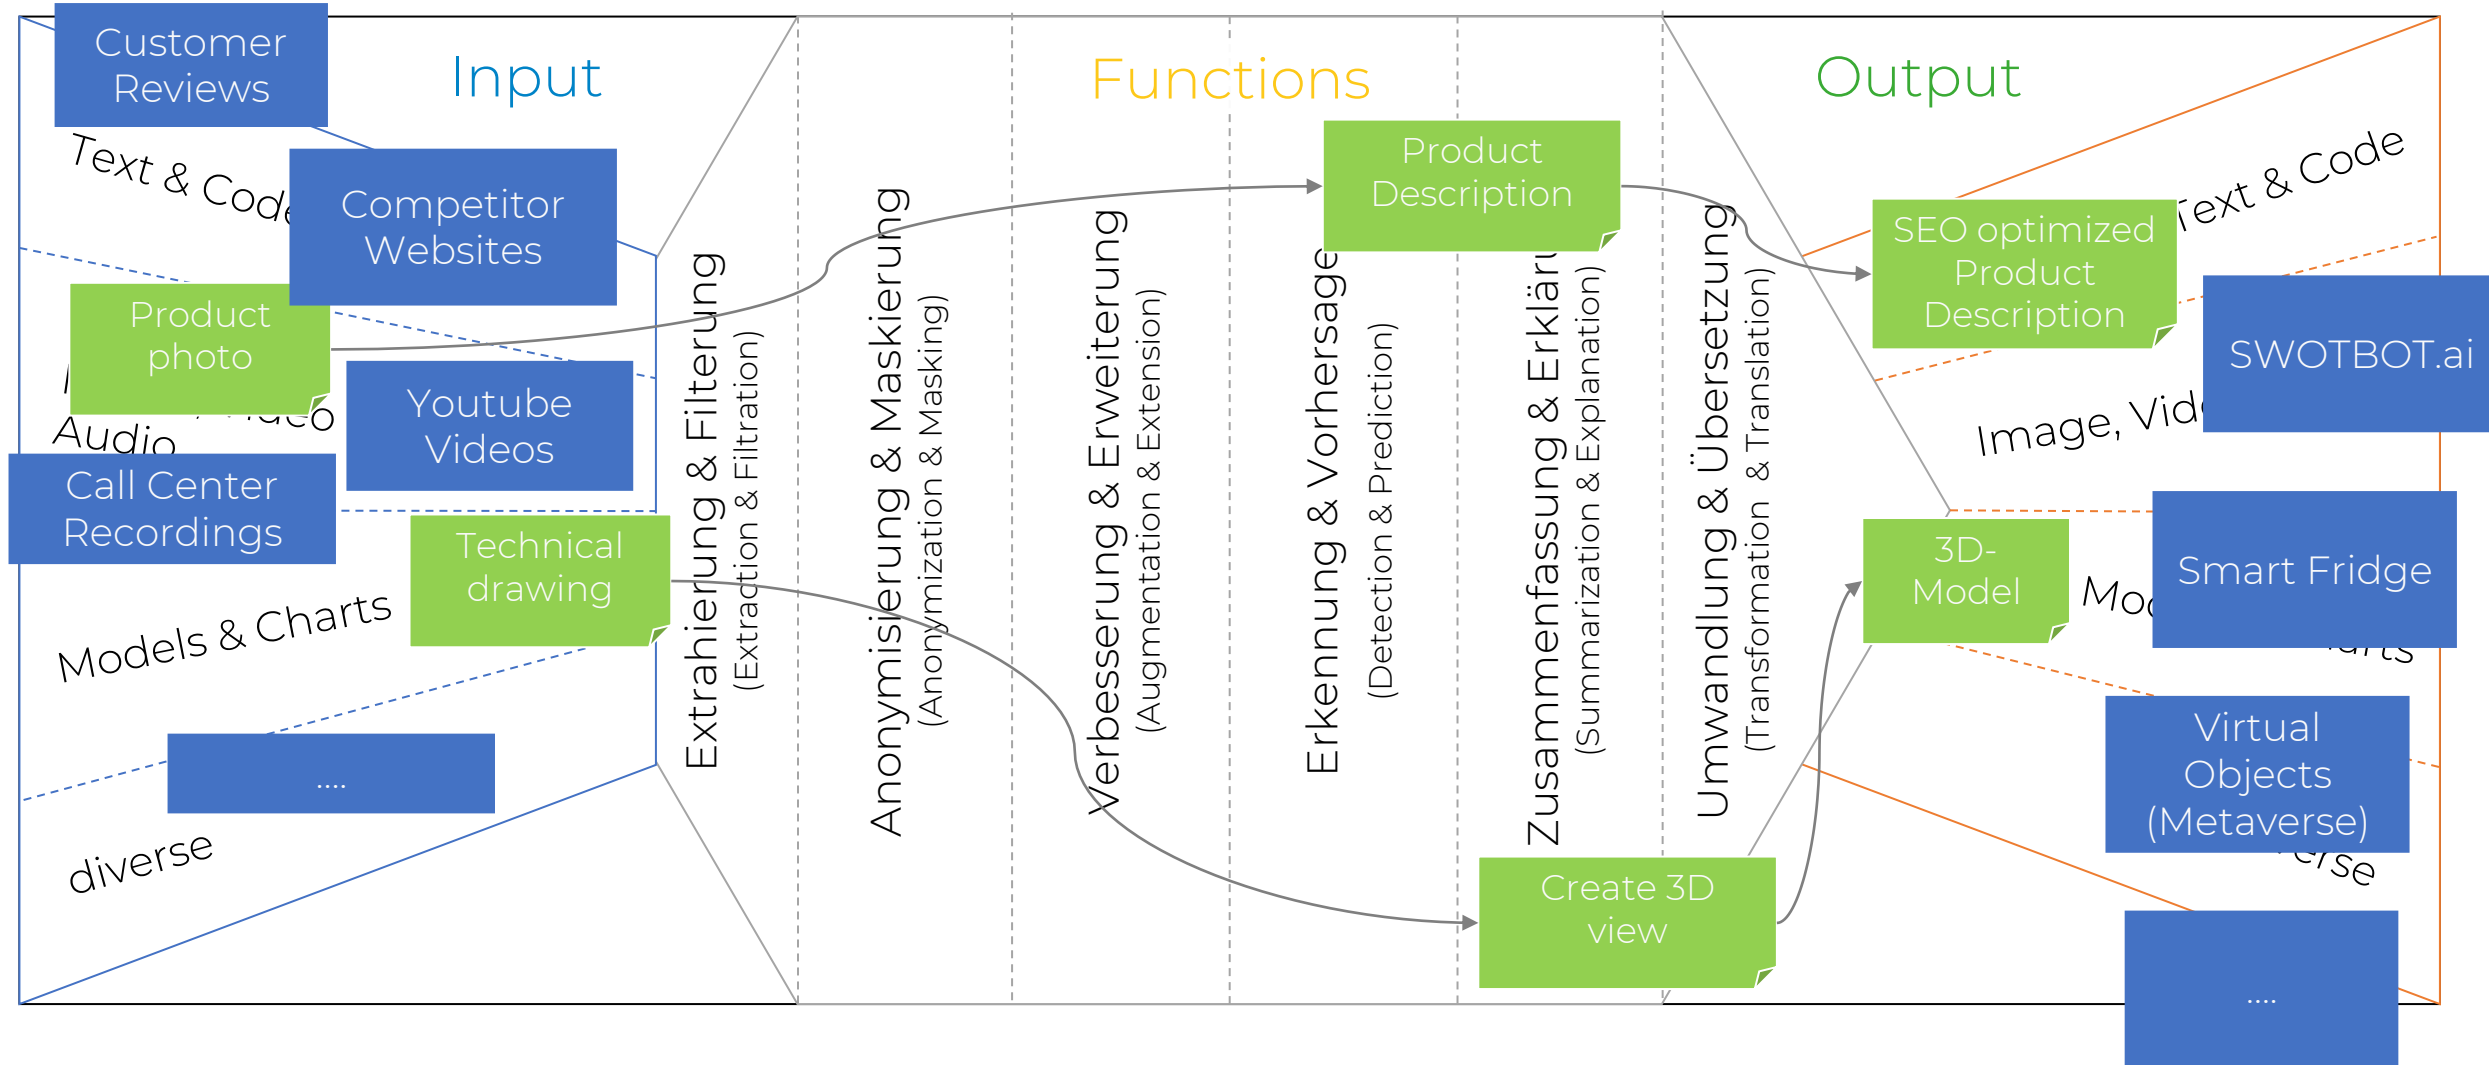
Customer Reviews

Input

Text & Code

Competitor Websites

Product photo

Youtube Videos

Audio

Call Center Recordings

Technical drawing

Models & Charts

....

diverse

Functions

Extrahierung & Filterung
(Extraction & Filtration)

Anonymisierung & Maskierung
(Anonymization & Masking)

Verbesserung & Erweiterung
(Augmentation & Extension)

Erkennung & Vorhersage
(Detection & Prediction)

Zusammenfassung & Erklärung
(Summarization & Explanation)

Umwandlung & Übersetzung
(Transformation & Translation)

Product Description

Create 3D view

Output

Text & Code

SEO optimized Product Description

SWOTBOT.ai

Image, Vid

3D-Model

Mo

Smart Fridge

Virtual Objects (Metaverse)

....